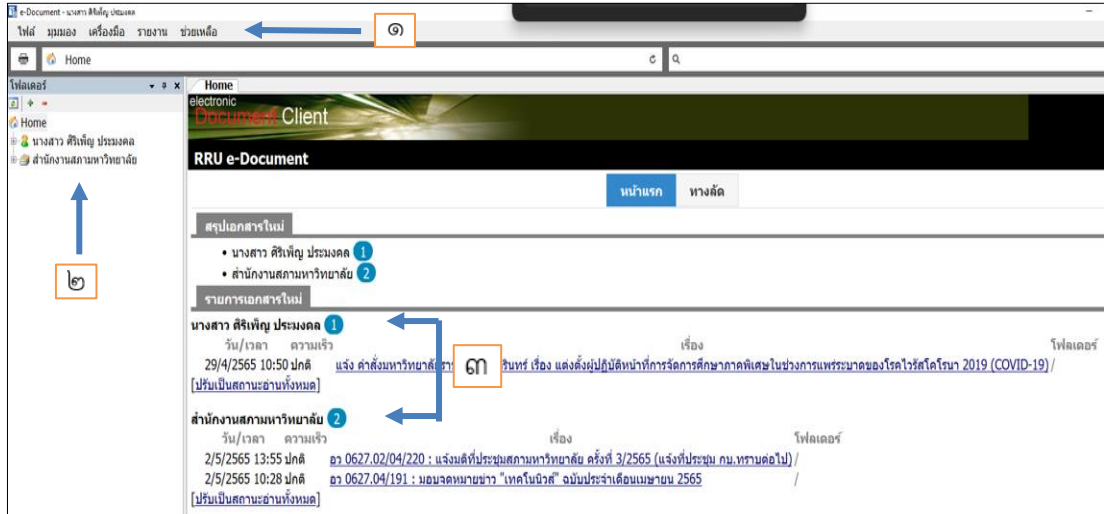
e-Document - นางสาว ศิริเพ็ญ ประมงคล

ไฟล์ มุมมอง เครื่องมือ รายงาน ช่วยเหลือ

๑

Home

โฟลเดอร์

Home
นางสาว ศิริเพ็ญ ประมงคล
สำนักงานสภามหาวิทยาลัย

๒

Home

electronic Document Client

RRU e-Document

หน้าแรก ทางลัด

สรุปเอกสารใหม่

• นางสาว ศิริเพ็ญ ประมงคล 1
• สำนักงานสภามหาวิทยาลัย 2

รายการเอกสารใหม่

นางสาว ศิริเพ็ญ ประมงคล 1

| วัน/เวลา | ความเร็ว | เรื่อง | โฟลเดอร์ |
|---|---|---|---|
| 29/4/2565 10:50 | ปกติ | แจ้ง คำสั่งมหาวิทยาลัย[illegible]รินทร์ เรื่อง แต่งตั้งผู้ปฏิบัติหน้าที่การจัดการศึกษาภาคพิเศษในช่วงการแพร่ระบาดของโรคไวรัสโคโรนา 2019 (COVID-19) | / |

[ปรับเป็นสถานะอ่านทั้งหมด]

๓

สำนักงานสภามหาวิทยาลัย 2

| วัน/เวลา | ความเร็ว | เรื่อง | โฟลเดอร์ |
|---|---|---|---|
| 2/5/2565 13:55 | ปกติ | อว 0627.02/04/220 : แจ้งมติที่ประชุมสภามหาวิทยาลัย ครั้งที่ 3/2565 (แจ้งที่ประชุม กน.ทราบต่อไป) | / |
| 2/5/2565 10:28 | ปกติ | อว 0627.04/191 : มอบจดหมายข่าว "เทคโนนิวส์" ฉบับประจำเดือนเมษายน 2565 | / |

[ปรับเป็นสถานะอ่านทั้งหมด]